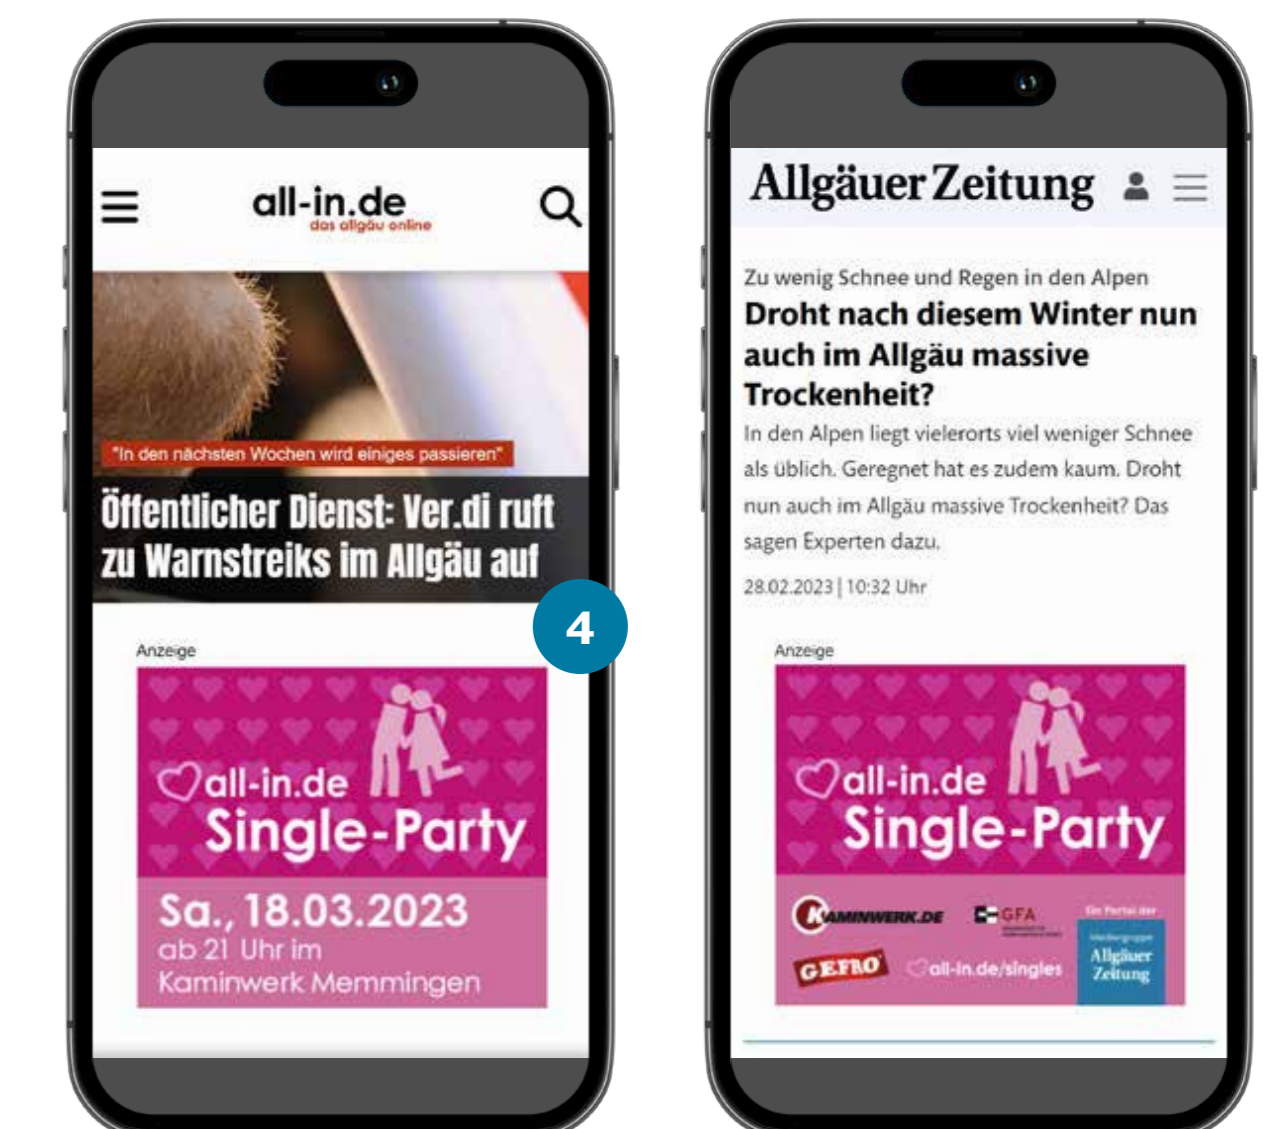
all-in.de
das allgäu online

"In den nächsten Wochen wird einiges passieren"

Öffentlicher Dienst: Ver.di ruft zu Warnstreiks im Allgäu auf

4

Anzeige

all-in.de
Single-Party

Sa., 18.03.2023
ab 21 Uhr im
Kaminwerk Memmingen

Allgäuer Zeitung

Zu wenig Schnee und Regen in den Alpen

Droht nach diesem Winter nun auch im Allgäu massive Trockenheit?

In den Alpen liegt vielerorts viel weniger Schnee als üblich. Geregnet hat es zudem kaum. Droht nun auch im Allgäu massive Trockenheit? Das sagen Experten dazu.

28.02.2023 | 10:32 Uhr

Anzeige

all-in.de
Single-Party

KAMINWERK.DE
GFA
Ein Portal der
Allgäuer Zeitung
GEFRO
all-in.de/singles